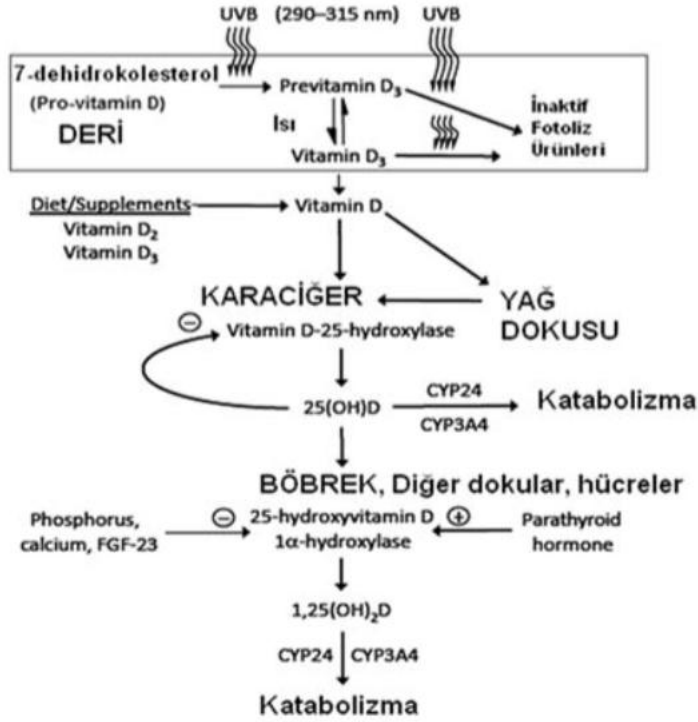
UVB (290–315 nm) UVB

7-dehidrokolesterol
(Pro-vitamin D)
DERİ

Previtamin $D_3$
Isı
Vitamin $D_3$

İnaktif
Fotoliz
Ürünleri

Diet/Supplements
Vitamin $D_2$
Vitamin $D_3$

Vitamin D

KARACİĞER
YAĞ
DOKUSU

⊖ Vitamin D-25-hydroxylase

25(OH)D
CYP24
CYP3A4
Katabolizma

BÖBREK, Diğer dokular, hücreler

Phosphorus,
calcium, FGF-23
⊖ 25-hydroxyvitamin D
1α-hydroxylase ⊕
Parathyroid
hormone

1,25$(OH)_2$D

CYP24 CYP3A4

Katabolizma